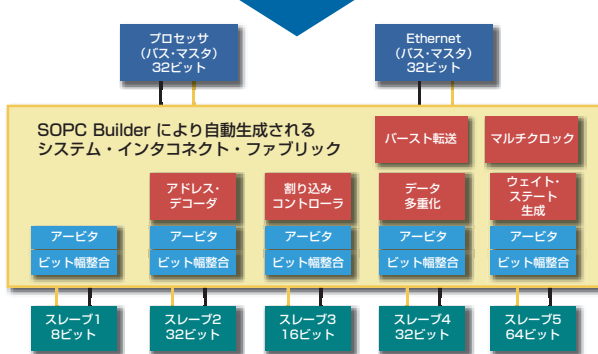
プロセッサ
(バス・マスタ)
32ビット

Ethernet
(バス・マスタ)
32ビット

SOPC Builder により自動生成される
システム・インタコネクト・ファブリック

バースト転送

マルチクロック

アドレス・
デコーダ

割り込み
コントローラ

データ
多重化

ウェイト・
ステート
生成

アービタ
ビット幅整合

アービタ
ビット幅整合

アービタ
ビット幅整合

アービタ
ビット幅整合

アービタ
ビット幅整合

スレーブ1
8ビット

スレーブ2
32ビット

スレーブ3
16ビット

スレーブ4
32ビット

スレーブ5
64ビット